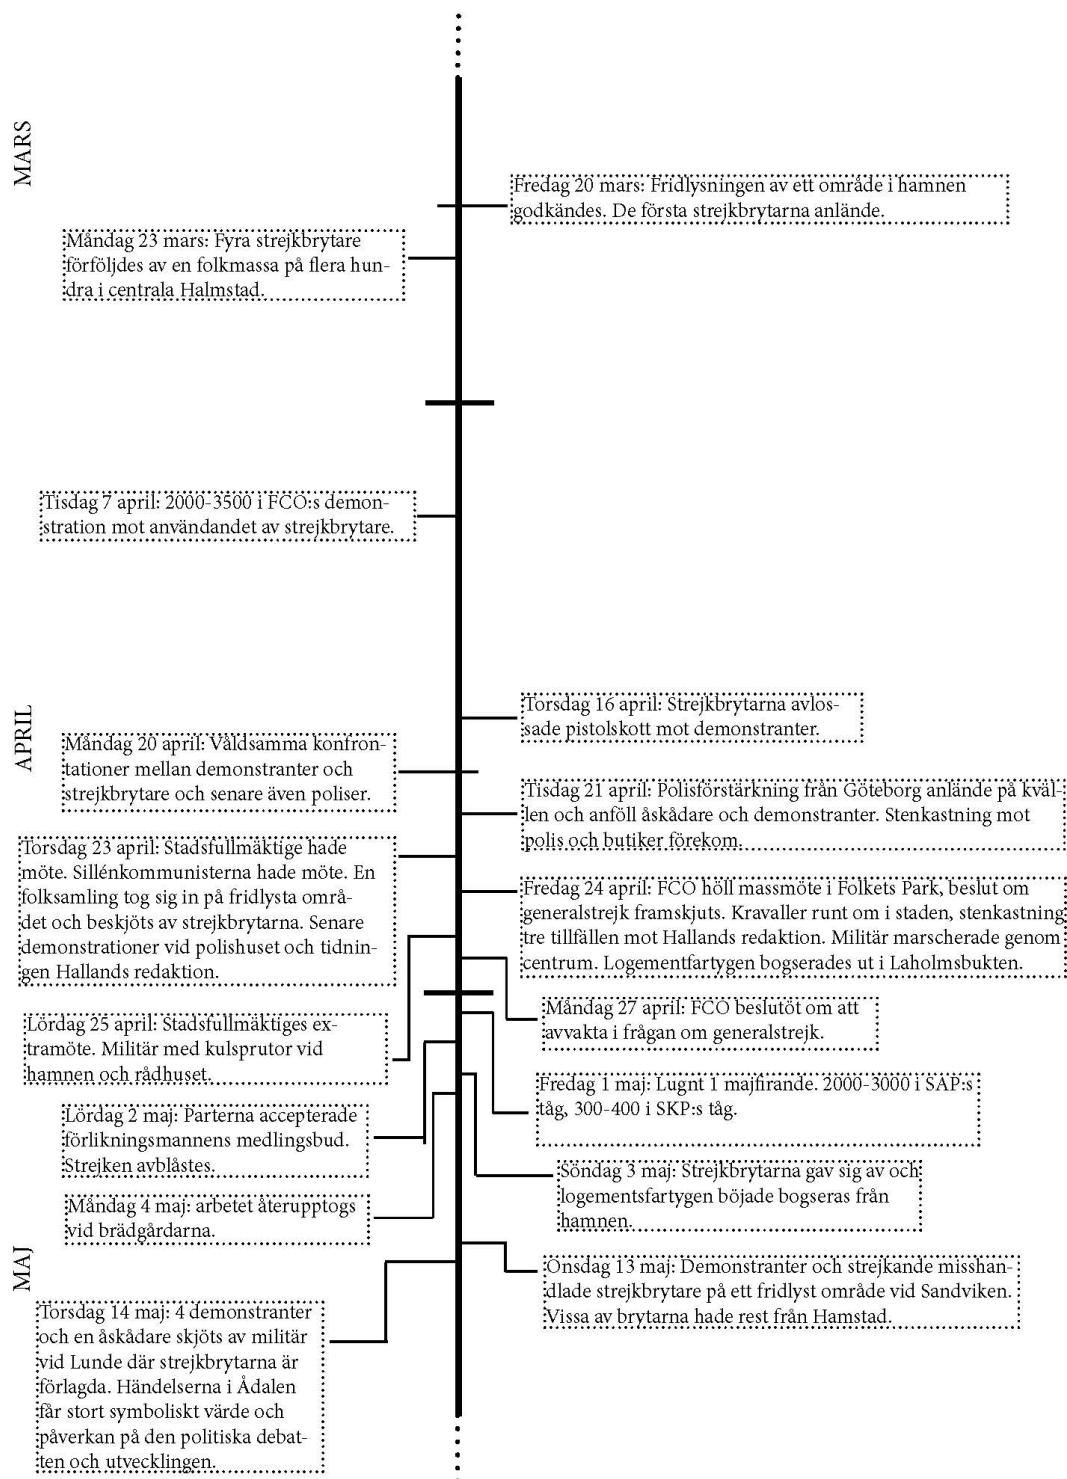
MARS

Fredag 20 mars: Fridlysningen av ett område i hamnen godkändes. De första strejkbrytarna anlände.

Måndag 23 mars: Fyra strejkbrytare förföljdes av en folkmassa på flera hundra i centrala Halmstad.

Tisdag 7 april: 2000-3500 i FCO:s demonstration mot användandet av strejkbrytare.

APRIL

Torsdag 16 april: Strejkbrytarna avlossade pistolskott mot demonstranter.

Måndag 20 april: Våldsamma konfrontationer mellan demonstranter och strejkbrytare och senare även poliser.

Tisdag 21 april: Polisförstärkning från Göteborg anlände på kvällen och anföll åskådare och demonstranter. Stenkastning mot polis och butiker förekom.

Torsdag 23 april: Stadsfullmäktige hade möte. Sillénkommunisterna hade möte. En folksamling tog sig in på fridlysta området och beskjöts av strejkbrytarna. Senare demonstrationer vid polishuset och tidningen Hallands redaktion.

Fredag 24 april: FCO höll massmöte i Folkets Park, beslut om generalstrejk framskjuts. Kravaller runt om i staden, stenkastning tre tillfällen mot Hallands redaktion. Militär marscherade genom centrum. Logementfartygen bogserades ut i Laholmsbukten.

Måndag 27 april: FCO beslutöt om att avvakta i frågan om generalstrejk.

Lördag 25 april: Stadsfullmäktiges extramöte. Militär med kulsprutor vid hamnen och rådhuset.

Fredag 1 maj: Lugnt 1 majfirande. 2000-3000 i SAP:s tåg, 300-400 i SKP:s tåg.

Lördag 2 maj: Parterna accepterade förlikningsmannens medlingsbud. Strejken avblåstes.

Söndag 3 maj: Strejkbrytarna gav sig av och logementsfartygen böjade bogseras från hamnen.

Måndag 4 maj: arbetet återupptogs vid brädgårdarna.

MAJ

Onsdag 13 maj: Demonstranter och strejkande misshandlade strejkbrytare på ett fridlyst område vid Sandviken. Vissa av brytarna hade rest från Hamstad.

Torsdag 14 maj: 4 demonstranter och en åskådare skjöts av militär vid Lunde där strejkbrytarna är förlagda. Händelserna i Ådalen får stort symboliskt värde och påverkan på den politiska debatten och utvecklingen.